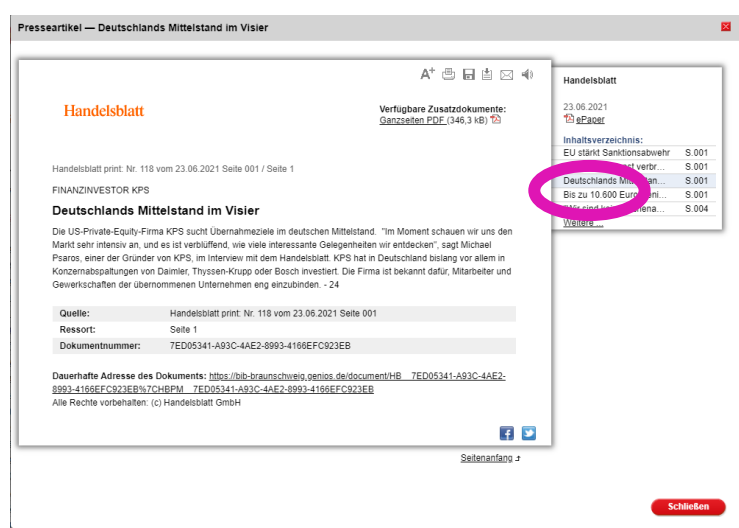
Presseartikel — Deutschlands Mittelstand im Visier

A⁺

Handelsblatt

Verfügbare Zusatzdokumente:
Ganzseiten PDF (346,3 kB)

Handelsblatt print: Nr. 118 vom 23.06.2021 Seite 001 / Seite 1

FINANZINVESTOR KPS

Deutschlands Mittelstand im Visier

Die US-Private-Equity-Firma KPS sucht Übernahmeziele im deutschen Mittelstand. "Im Moment schauen wir uns den Markt sehr intensiv an, und es ist verblüffend, wie viele interessante Gelegenheiten wir entdecken", sagt Michael Psaros, einer der Gründer von KPS, im Interview mit dem Handelsblatt. KPS hat in Deutschland bislang vor allem in Konzernabspaltungen von Daimler, Thyssen-Krupp oder Bosch investiert. Die Firma ist bekannt dafür, Mitarbeiter und Gewerkschaften der übernommenen Unternehmen eng einzubinden. - 24

| Quelle: | Handelsblatt print: Nr. 118 vom 23.06.2021 Seite 001 |
|---|---|
| Ressort: | Seite 1 |
| Dokumentnummer: | 7ED05341-A93C-4AE2-8993-4166EFC923EB |

Dauerhafte Adresse des Dokuments: https://bib-braunschweig.genios.de/document/HB__7ED05341-A93C-4AE2-8993-4166EFC923EB%7CHBPM__7ED05341-A93C-4AE2-8993-4166EFC923EB
Alle Rechte vorbehalten: (c) Handelsblatt GmbH

Seitenanfang

Handelsblatt

23.06.2021
ePaper

Inhaltsverzeichnis:
| EU stärkt Sanktionsabwehr | S.001 |
|---|---|
| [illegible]st verbr... | S.001 |
| Deutschlands Mi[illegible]an... | S.001 |
| Bis zu 10.600 Euro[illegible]ni... | S.001 |
| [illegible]ena... | S.004 |

Weitere ...

Schließen